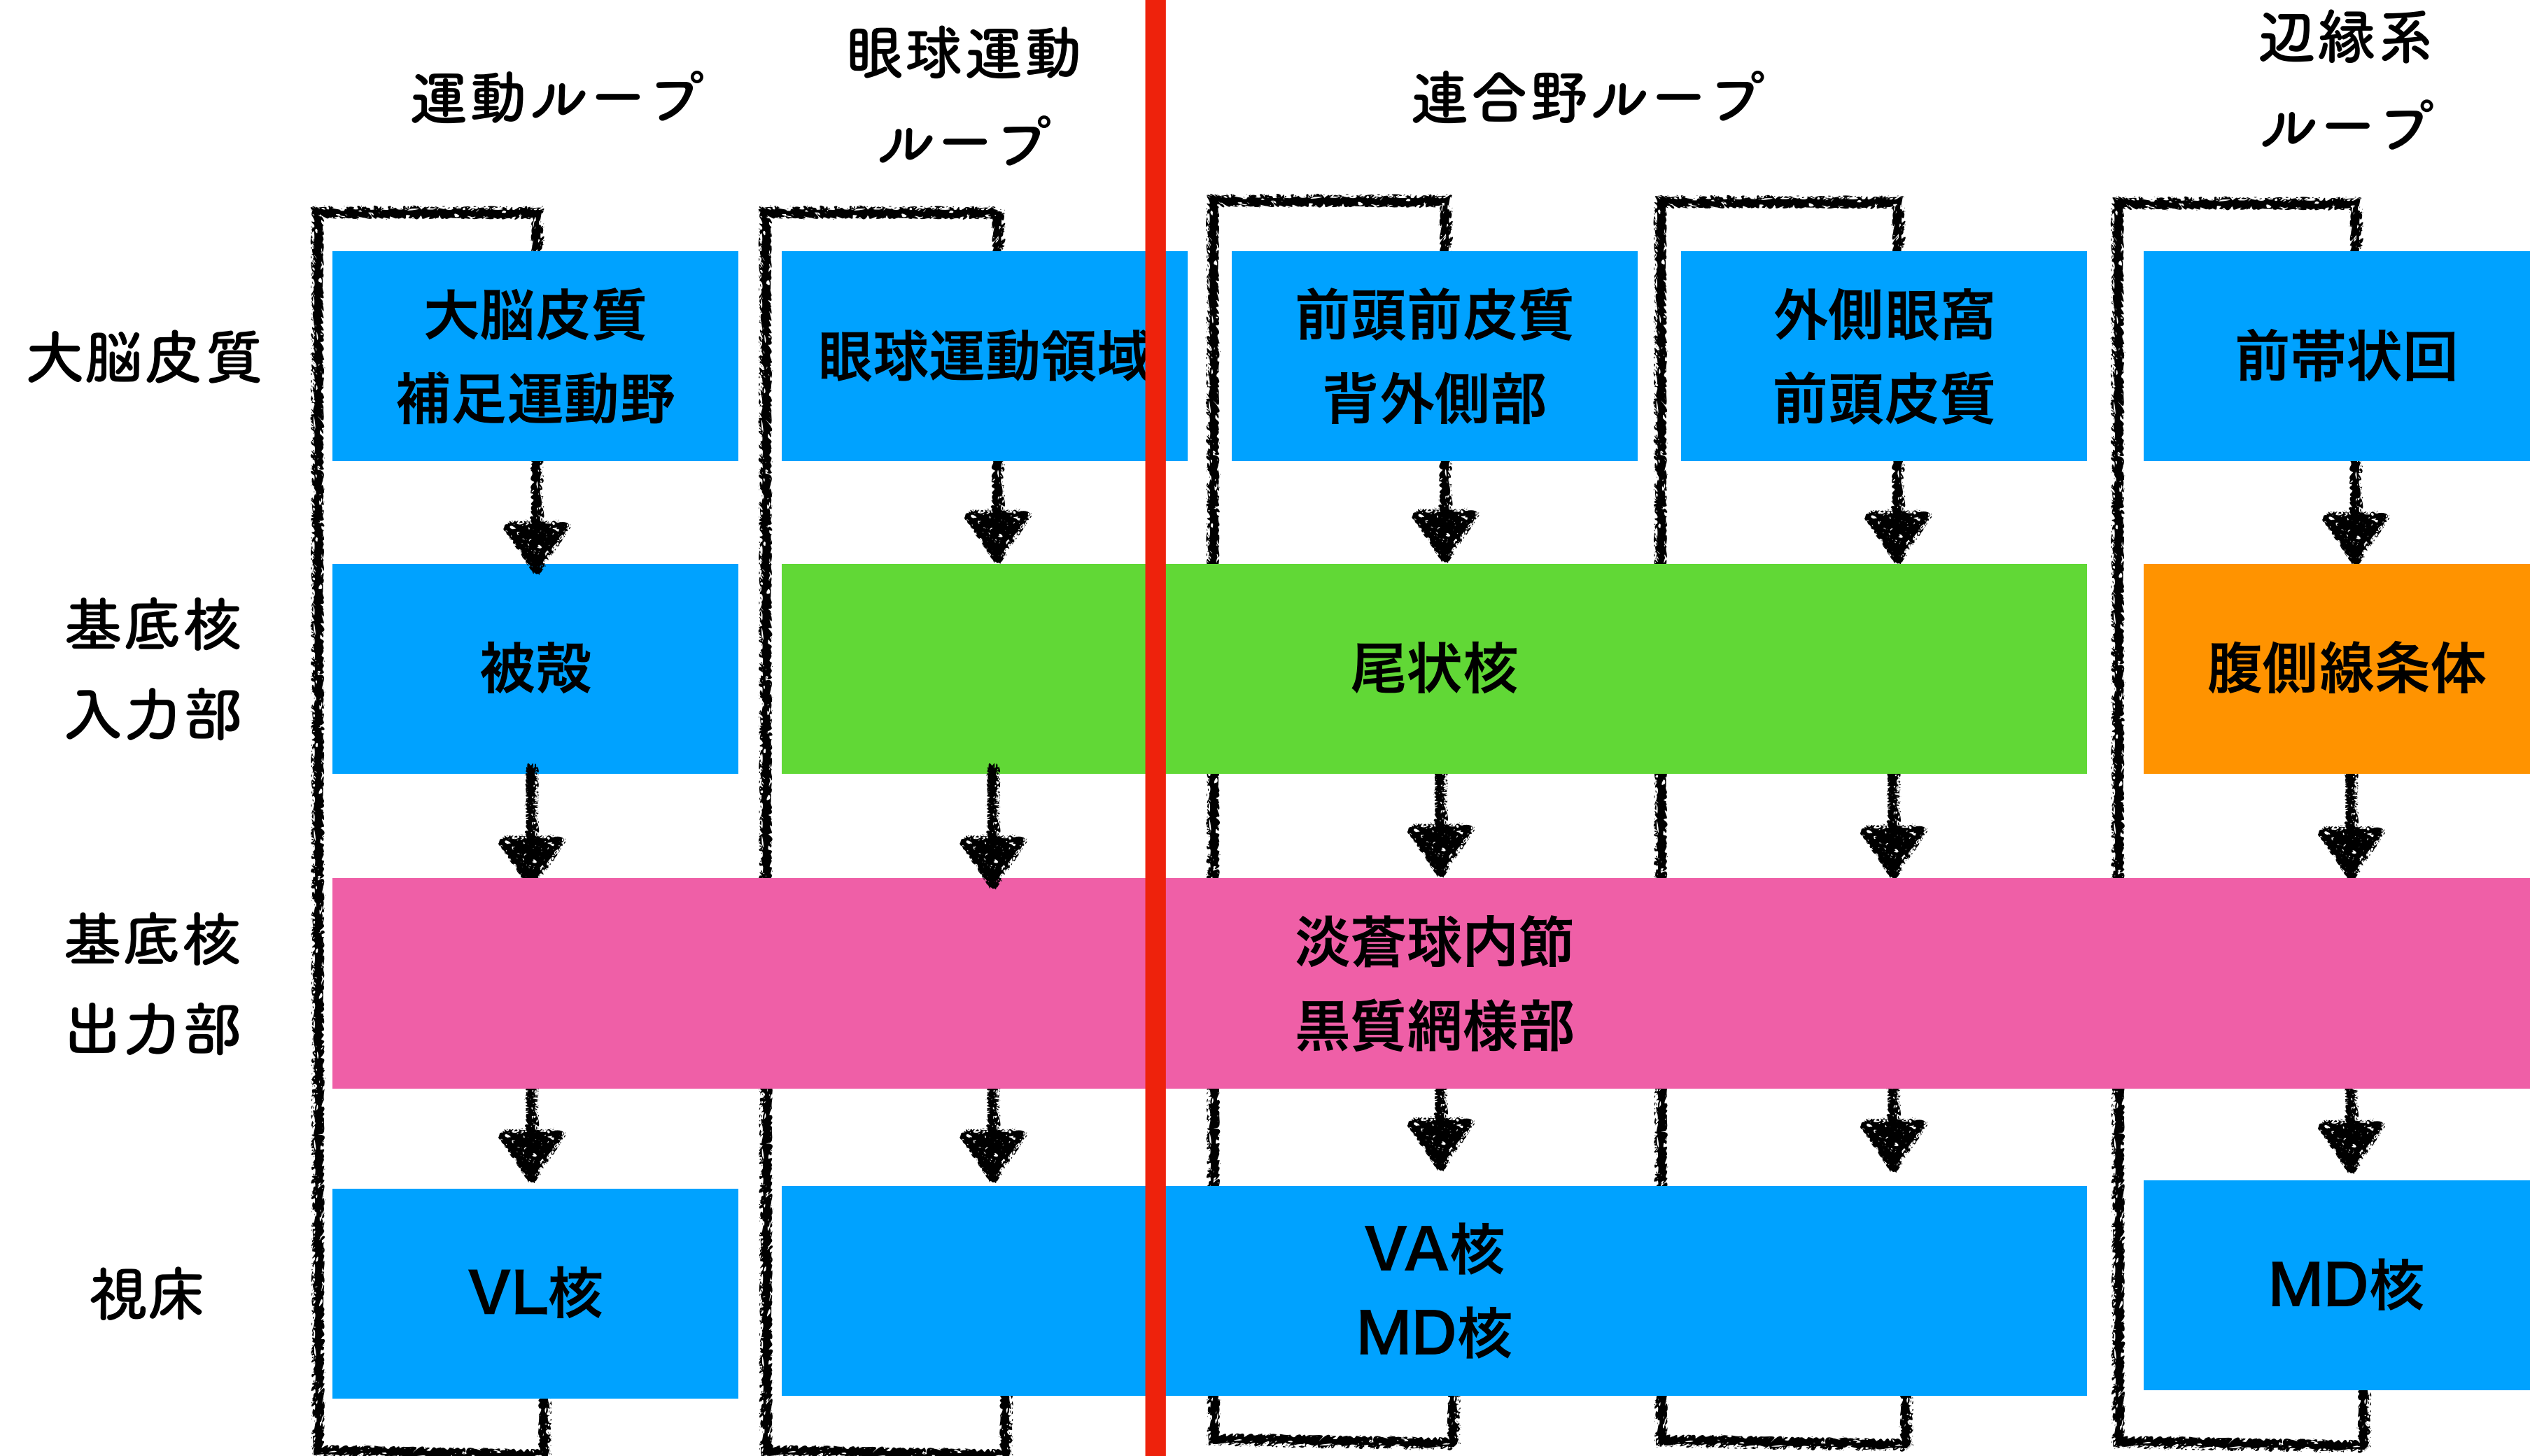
| | 運動ループ | 眼球運動ループ | 連合野ループ | | 辺縁系ループ |
|---|---|---|---|---|---|
| 大脳皮質 | 大脳皮質 補足運動野 | 眼球運動領域 | 前頭前皮質 背外側部 | 外側眼窩 前頭皮質 | 前帯状回 |
| 基底核入力部 | 被殻 | 尾状核 | | | 腹側線条体 |
| 基底核出力部 | 淡蒼球内節 黒質網様部 | | | | |
| 視床 | VL核 | VA核 MD核 | | | MD核 |